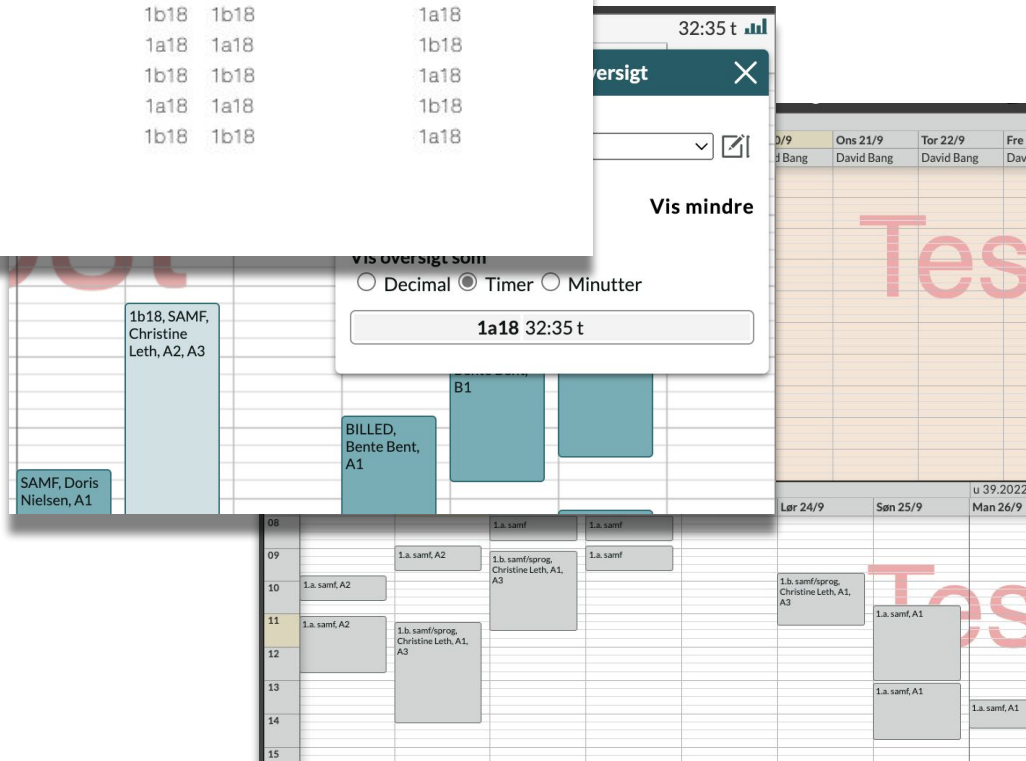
1b18 1b18 1a18
1a18 1a18 1b18
1b18 1b18 1a18
1a18 1a18 1b18
1b18 1b18 1a18

32:35 t

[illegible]versigt

Vis mindre

Vis oversigt som
Decimal Timer Minutter

1a18 32:35 t

1b18, SAMF, Christine Leth, A2, A3

Bente Bent, B1

BILLED, Bente Bent, A1

SAMF, Doris Nielsen, A1

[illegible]0/9 Ons 21/9 Tor 22/9 Fre
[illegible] Bang David Bang David Bang Dav

Tes

u 39.2022
Lør 24/9 Søn 25/9 Man 26/9

08
09
10
11
12
13
14
15

1.a. samf
1.a. samf
1.a. samf, A2
1.a. samf
1.b. samf/sprog, Christine Leth, A1, A3
1.a. samf, A2
1.a. samf, A2
1.b. samf/sprog, Christine Leth, A1, A3
1.b. samf/sprog, Christine Leth, A1, A3
1.a. samf, A1
1.a. samf, A1
1.a. samf, A1

Tes